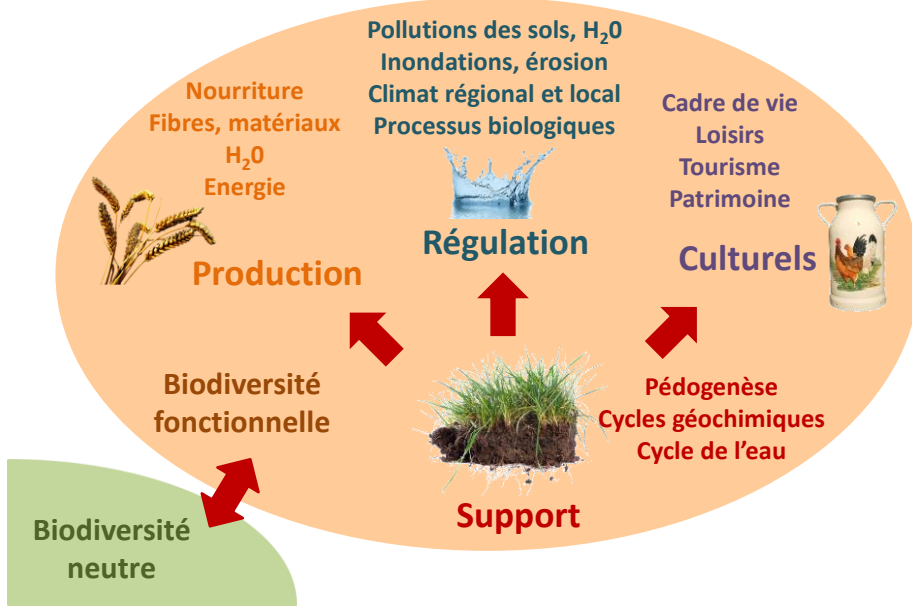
Pollutions des sols, $H_20$
Inondations, érosion
Climat régional et local
Processus biologiques

Nourriture
Fibres, matériaux
$H_20$
Energie

Cadre de vie
Loisirs
Tourisme
Patrimoine

Régulation

Production

Culturels

Biodiversité fonctionnelle

Pédogenèse
Cycles géochimiques
Cycle de l'eau

Support

Biodiversité neutre